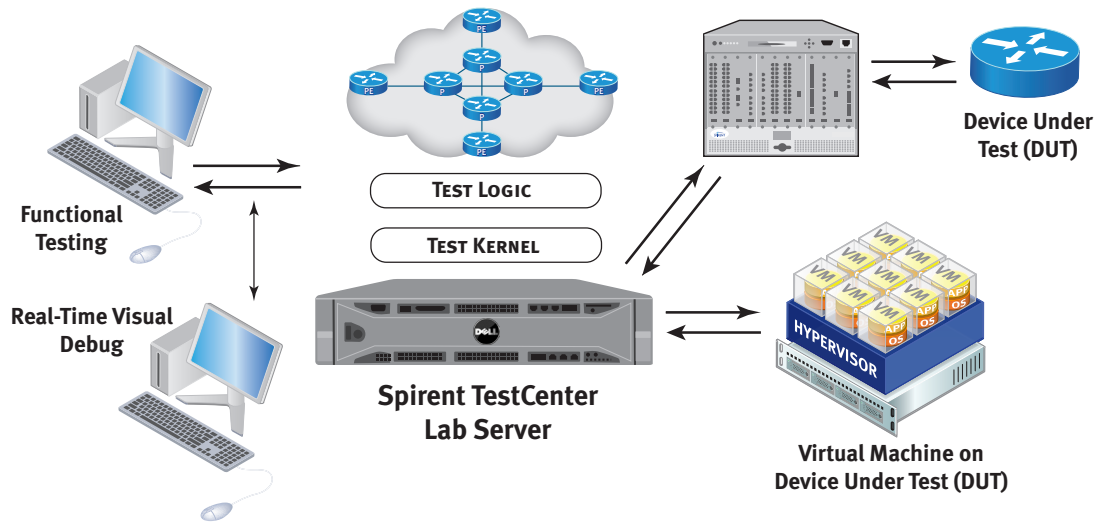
PE

PE

P

P

P

PE

P

PE

Device Under Test (DUT)

Functional Testing

Test Logic

Test Kernel

Real-Time Visual Debug

DELL

VM

VM

VM

VM

VM

VM

VM

VM

APP OS

APP OS

APP OS

HYPERVISOR

Spirent TestCenter Lab Server

Virtual Machine on Device Under Test (DUT)